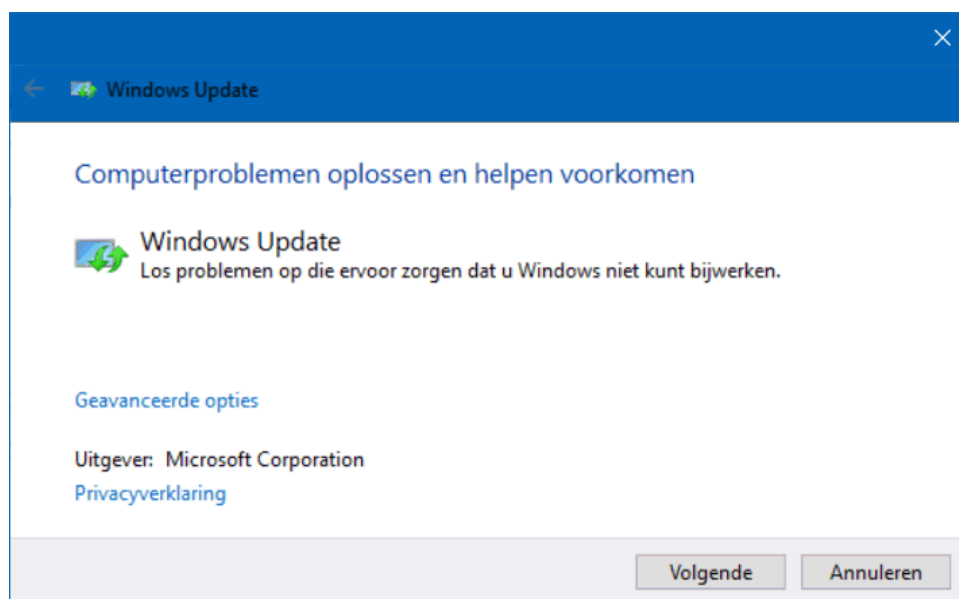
Windows Update

Computerproblemen oplossen en helpen voorkomen

Windows Update
Los problemen op die ervoor zorgen dat u Windows niet kunt bijwerken.

Geavanceerde opties

Uitgever: Microsoft Corporation
Privacyverklaring

Volgende
Annuleren